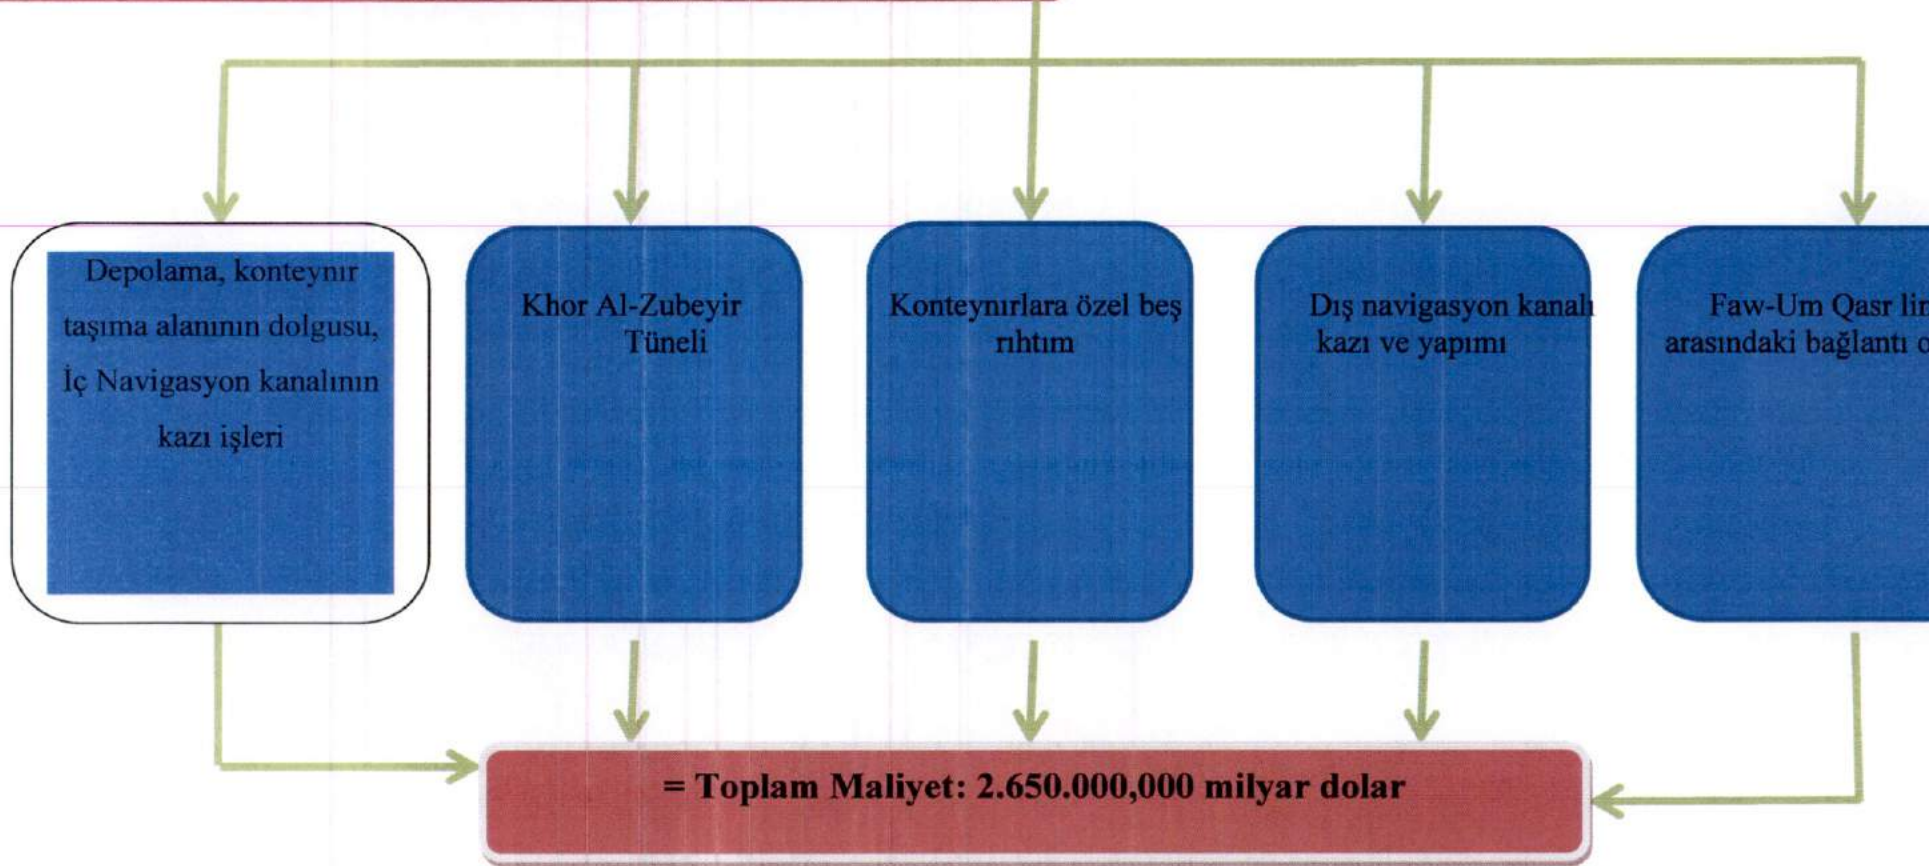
Depolama, konteynır taşıma alanının dolgusu, İç Navigasyon kanalının kazı işleri

Khor Al-Zubeyir Tüneli

Konteynırlara özel beş rıhtım

Dış navigasyon kanalı kazı ve yapımı

Faw-Um Qasr li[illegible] arasındaki bağlantı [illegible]

= Toplam Maliyet: 2.650.000,000 milyar dolar